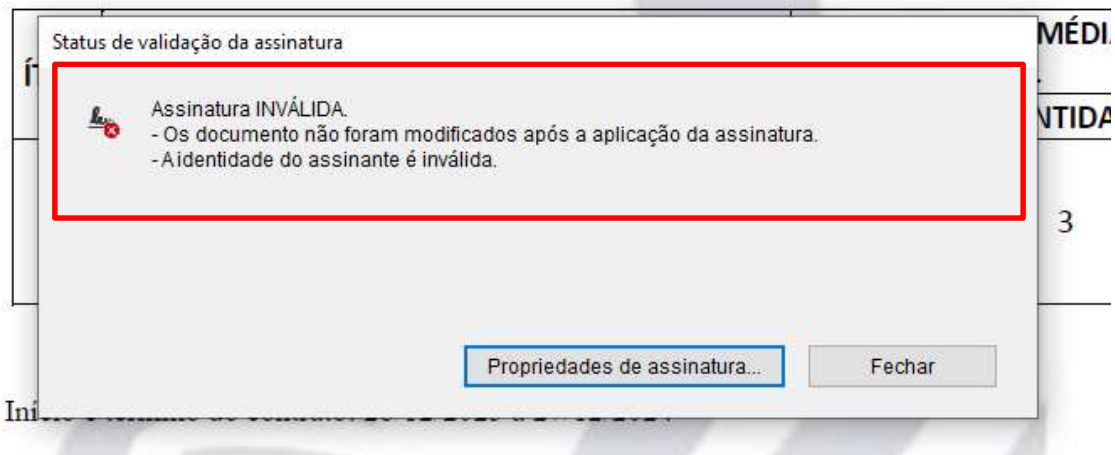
Status de validação da assinatura

Assinatura INVÁLIDA.
- Os documento não foram modificados após a aplicação da assinatura.
- A identidade do assinante é inválida.

Propriedades de assinatura...

Fechar

MÉDI

ÍT

NTIDA

3

Iní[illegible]